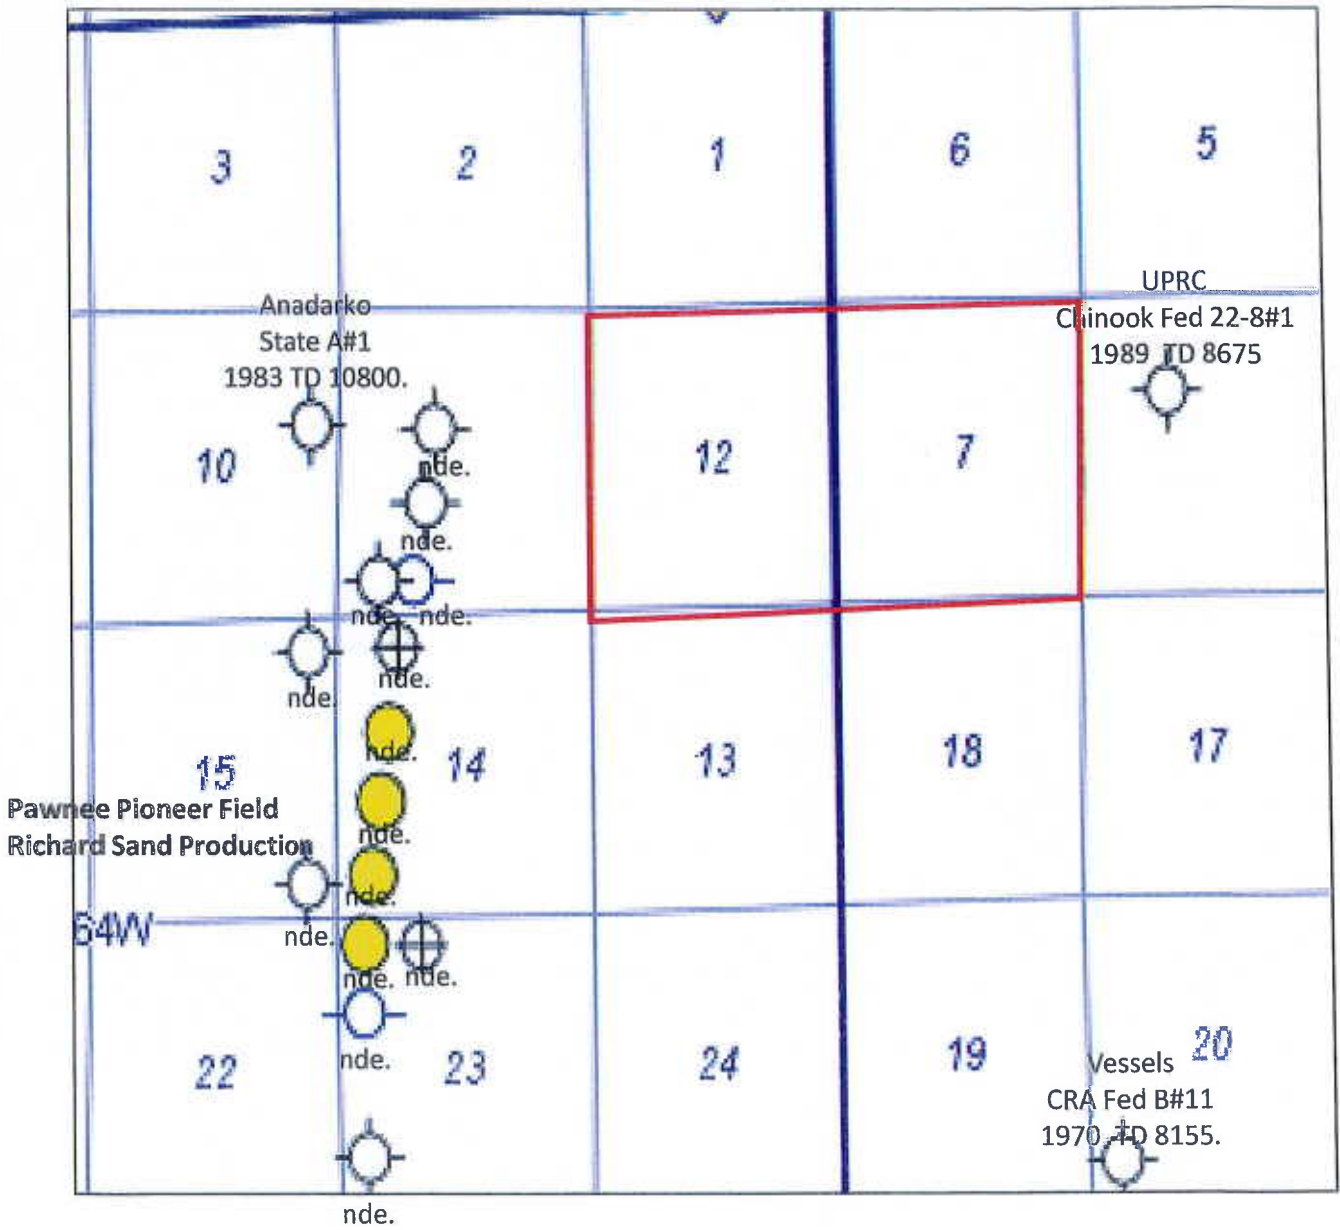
3
2
1
6
5

Anadarko
State A#1
1983 TD 10800.

UPRC
Chinook Fed 22-8#1
1989 TD 8675

10
nde.
12
7
nde.
nde.
nde.
nde.
nde.
nde.

15
nde.
14
13
18
17

Pawnee Pioneer Field
Richard Sand Production
nde.
nde.
64W
nde.
nde.
nde.
nde.
nde.

22
23
24
19
20

Vessels
CRA Fed B#11
1970 TD 8155.

nde.